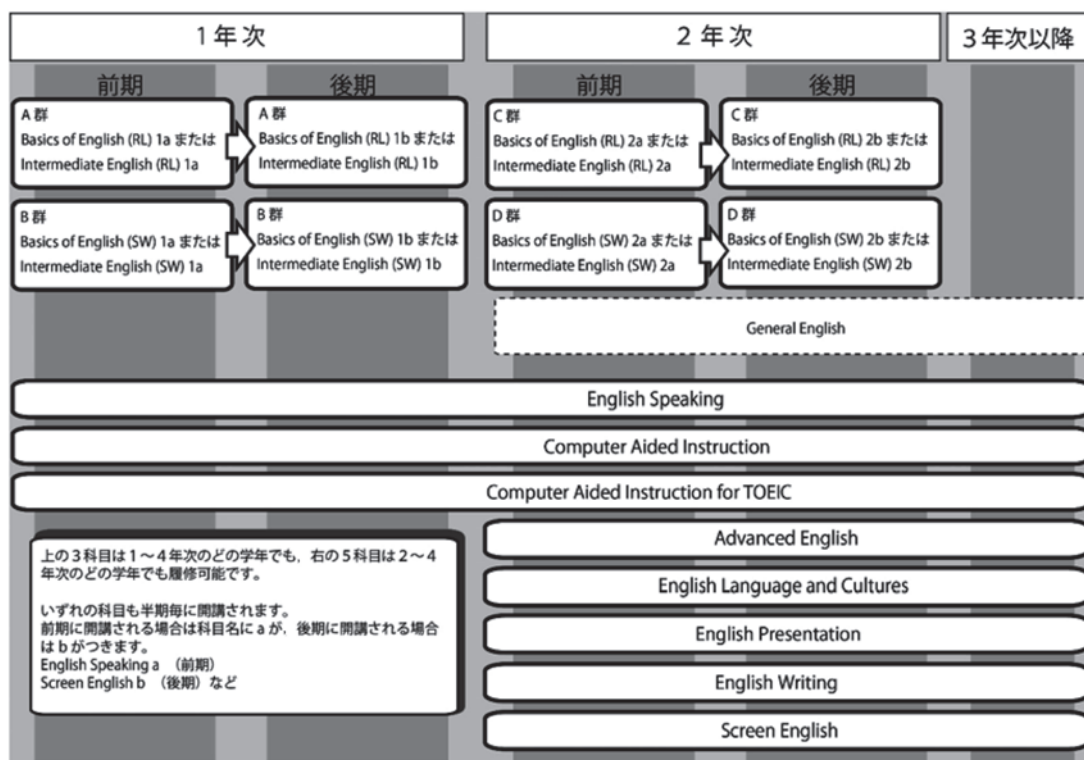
1年次

2年次

3年次以降

前期

後期

前期

後期

A群
Basics of English (RL) 1a または
Intermediate English (RL) 1a

A群
Basics of English (RL) 1b または
Intermediate English (RL) 1b

C群
Basics of English (RL) 2a または
Intermediate English (RL) 2a

C群
Basics of English (RL) 2b または
Intermediate English (RL) 2b

B群
Basics of English (SW) 1a または
Intermediate English (SW) 1a

B群
Basics of English (SW) 1b または
Intermediate English (SW) 1b

D群
Basics of English (SW) 2a または
Intermediate English (SW) 2a

D群
Basics of English (SW) 2b または
Intermediate English (SW) 2b

General English

English Speaking

Computer Aided Instruction

Computer Aided Instruction for TOEIC

上の3科目は1～4年次のどの学年でも，右の5科目は2～4年次のどの学年でも履修可能です。

いずれの科目も半期毎に開講されます。
前期に開講される場合は科目名にaが，後期に開講される場合はbがつきます。
English Speaking a （前期）
Screen English b （後期）など

Advanced English

English Language and Cultures

English Presentation

English Writing

Screen English